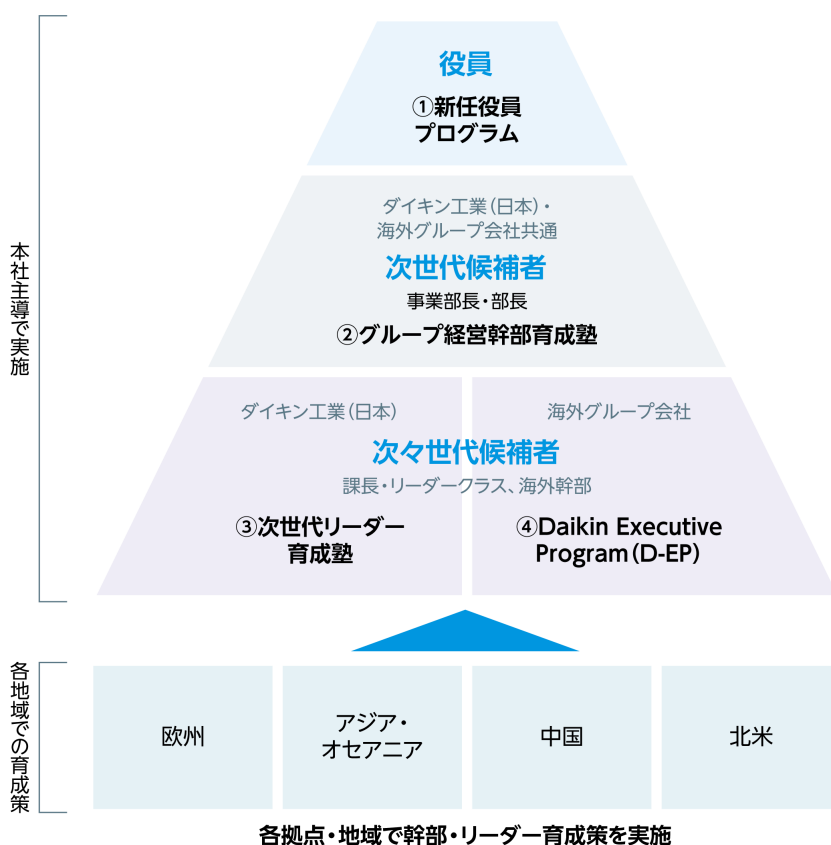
本社主導で実施

役員
①新任役員プログラム

ダイキン工業(日本)・海外グループ会社共通
次世代候補者
事業部長・部長
②グループ経営幹部育成塾

ダイキン工業(日本)
海外グループ会社
次々世代候補者
課長・リーダークラス、海外幹部
③次世代リーダー育成塾
④Daikin Executive Program(D-EP)

各地域での育成策

欧州
アジア・オセアニア
中国
北米

各拠点・地域で幹部・リーダー育成策を実施